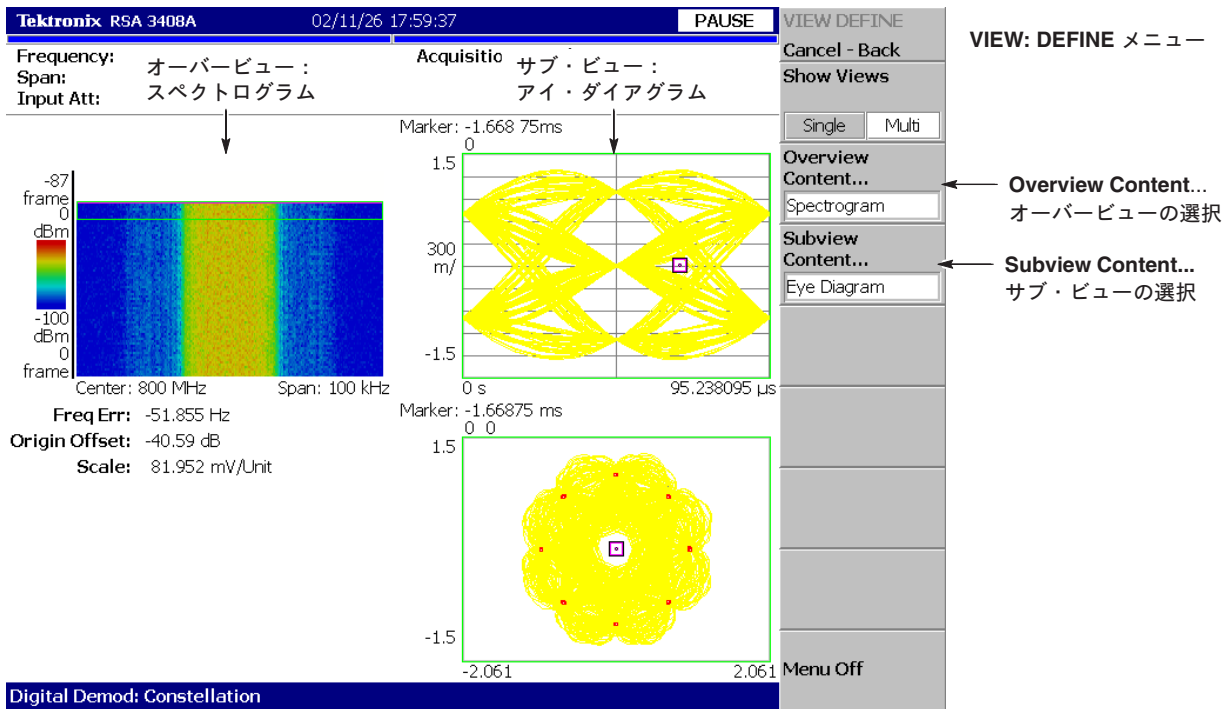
Tektronix RSA 3408A 02/11/26 17:59:37 PAUSE

Frequency:
Span:
Input Att:

オーバービュー：
スペクトログラム

Acquisitio

サブ・ビュー：
アイ・ダイアグラム

VIEW DEFINE
Cancel - Back
Show Views
Single Multi
Overview Content...
Spectrogram
Subview Content...
Eye Diagram
Menu Off

VIEW: DEFINE メニュー

Overview Content...
オーバービューの選択

Subview Content...
サブ・ビューの選択

-87
frame
0
dBm

-100
dBm
0
frame

Center: 800 MHz Span: 100 kHz

Freq Err: -51.855 Hz
Origin Offset: -40.59 dB
Scale: 81.952 mV/Unit

Marker: -1.668 75ms
0
1.5
300
m/
-1.5
0 s 95.238095 µs

Marker: -1.66875 ms
0 0
1.5
-1.5
-2.061 2.061

Digital Demod: Constellation